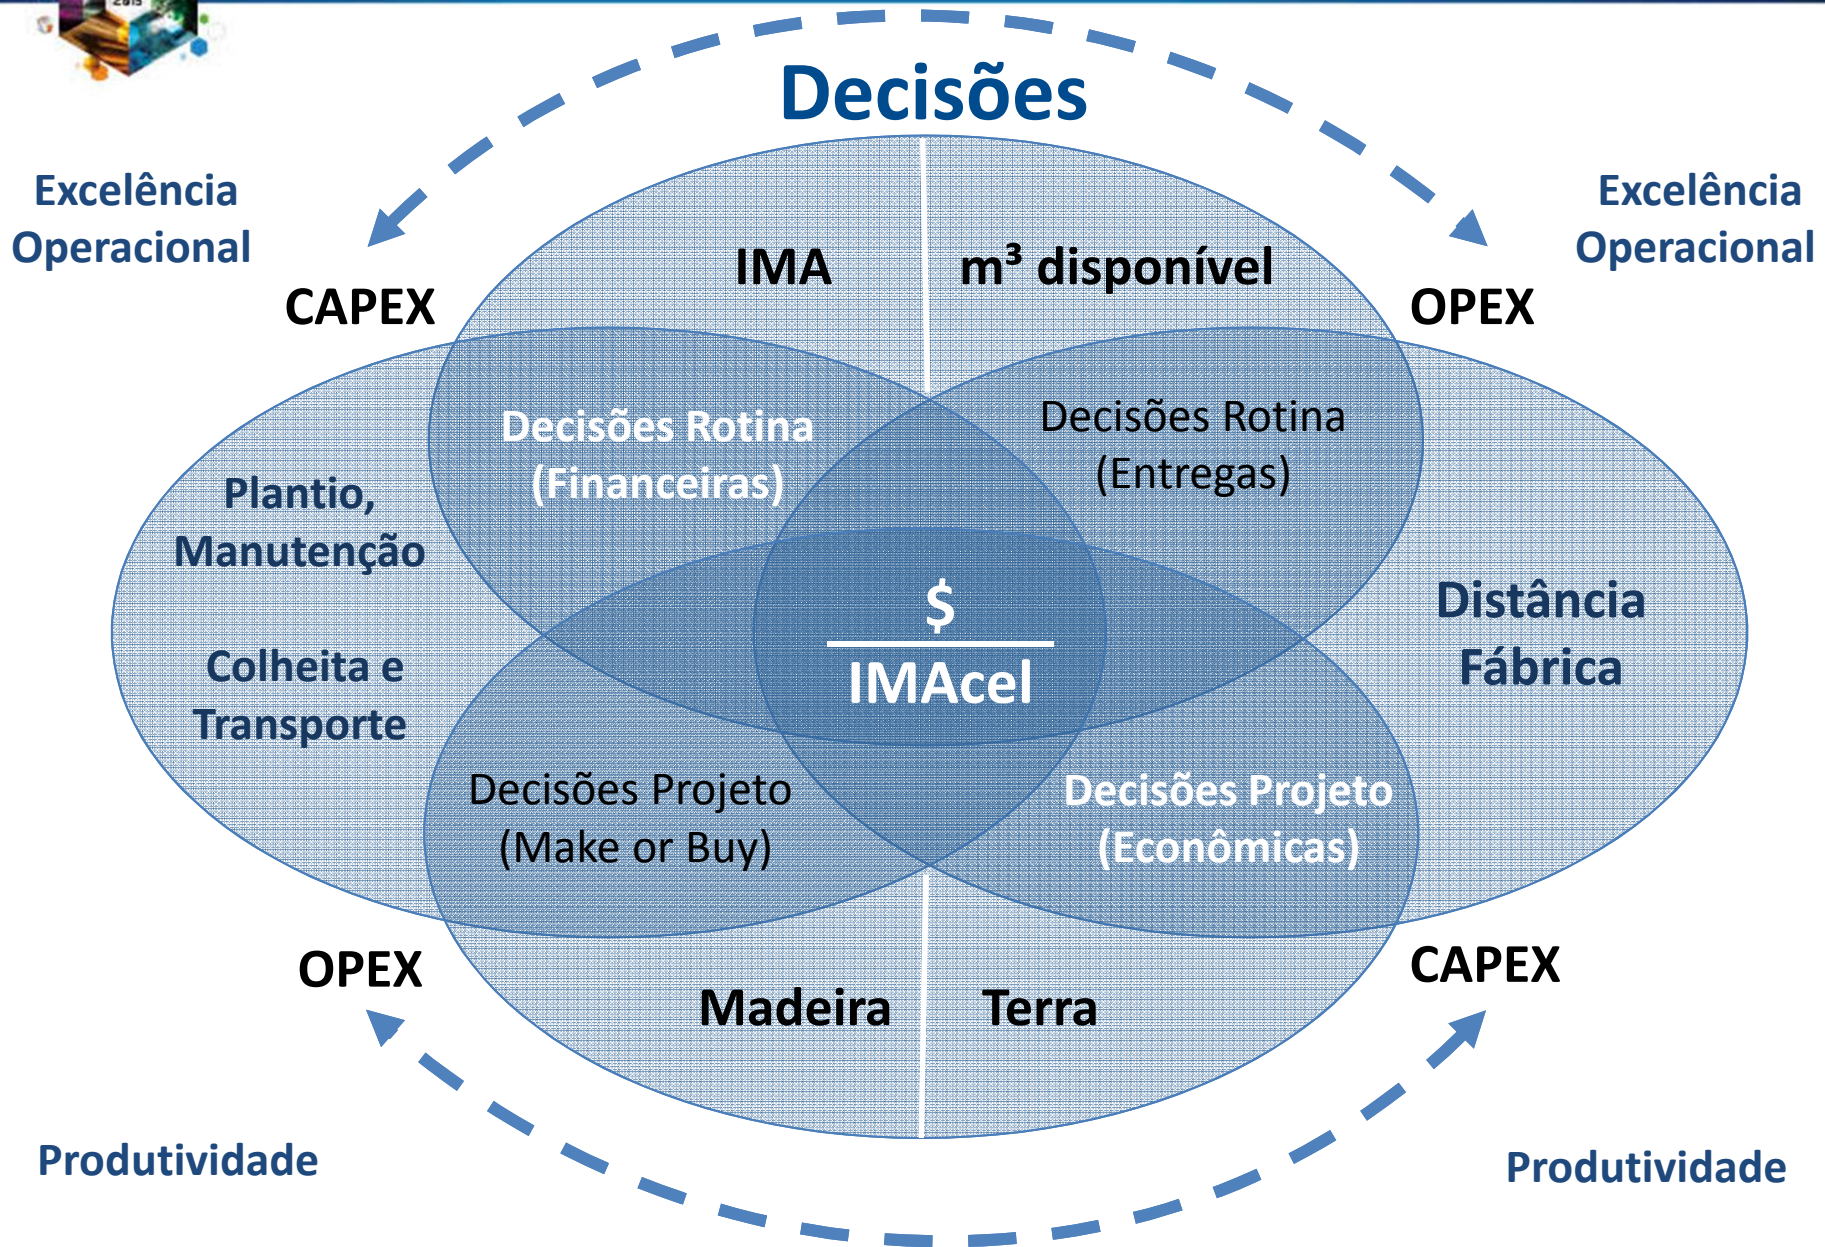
Decisões

Excelência Operacional

Excelência Operacional

CAPEX

IMA

m³ disponível

OPEX

Decisões Rotina (Financeiras)

Decisões Rotina (Entregas)

Plantio, Manutenção

Colheita e Transporte

$

IMAcel

Distância Fábrica

Decisões Projeto (Make or Buy)

Decisões Projeto (Econômicas)

OPEX

Madeira

Terra

CAPEX

Produtividade

Produtividade